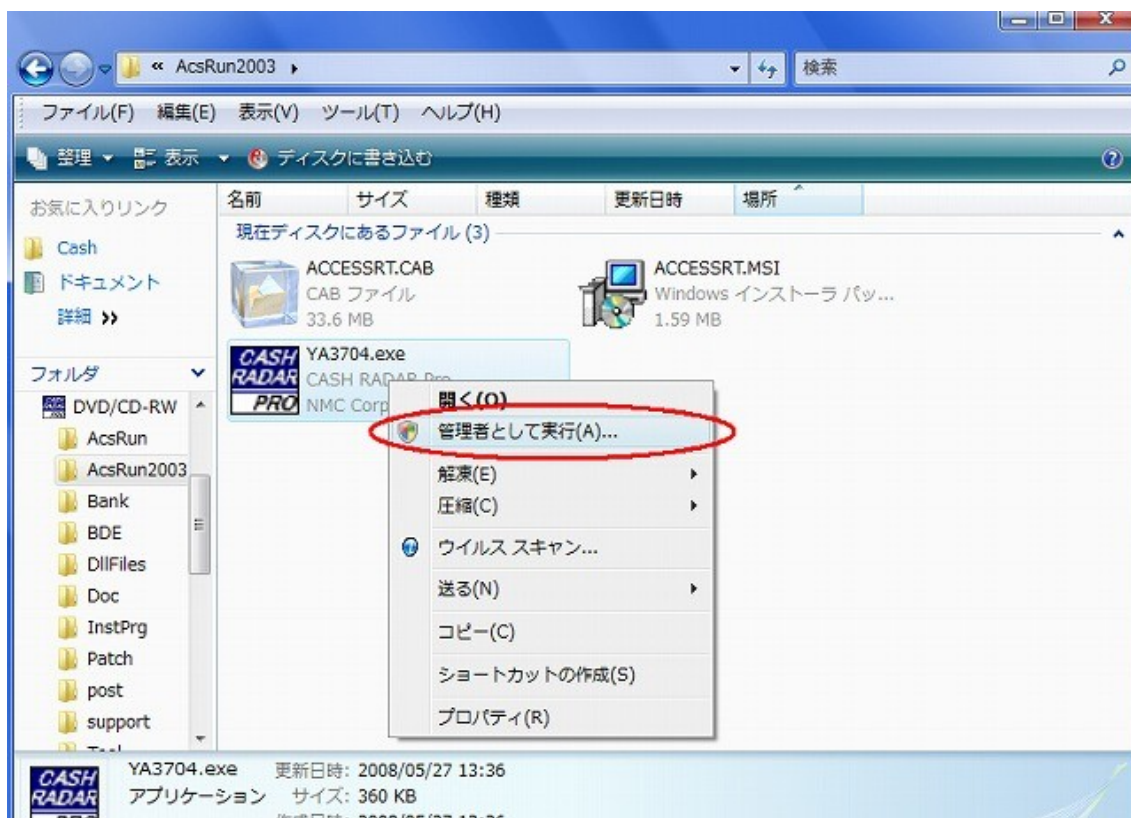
« AcsRun2003 ▸

検索

ファイル(F) 編集(E) 表示(V) ツール(T) ヘルプ(H)

整理 ▾ 表示 ▾ ディスクに書き込む

お気に入りリンク

Cash

ドキュメント

詳細 »

フォルダ

DVD/CD-RW

AcsRun

AcsRun2003

Bank

BDE

DllFiles

Doc

InstPrg

Patch

post

support

| 名前 | サイズ | 種類 | 更新日時 | 場所 |
|---|---|---|---|---|

現在ディスクにあるファイル (3)

ACCESSRT.CAB
CAB ファイル
33.6 MB

ACCESSRT.MSI
Windows インストーラ パッ...
1.59 MB

CASH RADAR PRO
YA3704.exe
CASH RADAR Pro
NMC Corp

開く(O)
管理者として実行(A)...
解凍(E)
圧縮(C)
ウイルス スキャン...
送る(N)
コピー(C)
ショートカットの作成(S)
プロパティ(R)

CASH RADAR
YA3704.exe 更新日時: 2008/05/27 13:36
アプリケーション サイズ: 360 KB
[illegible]